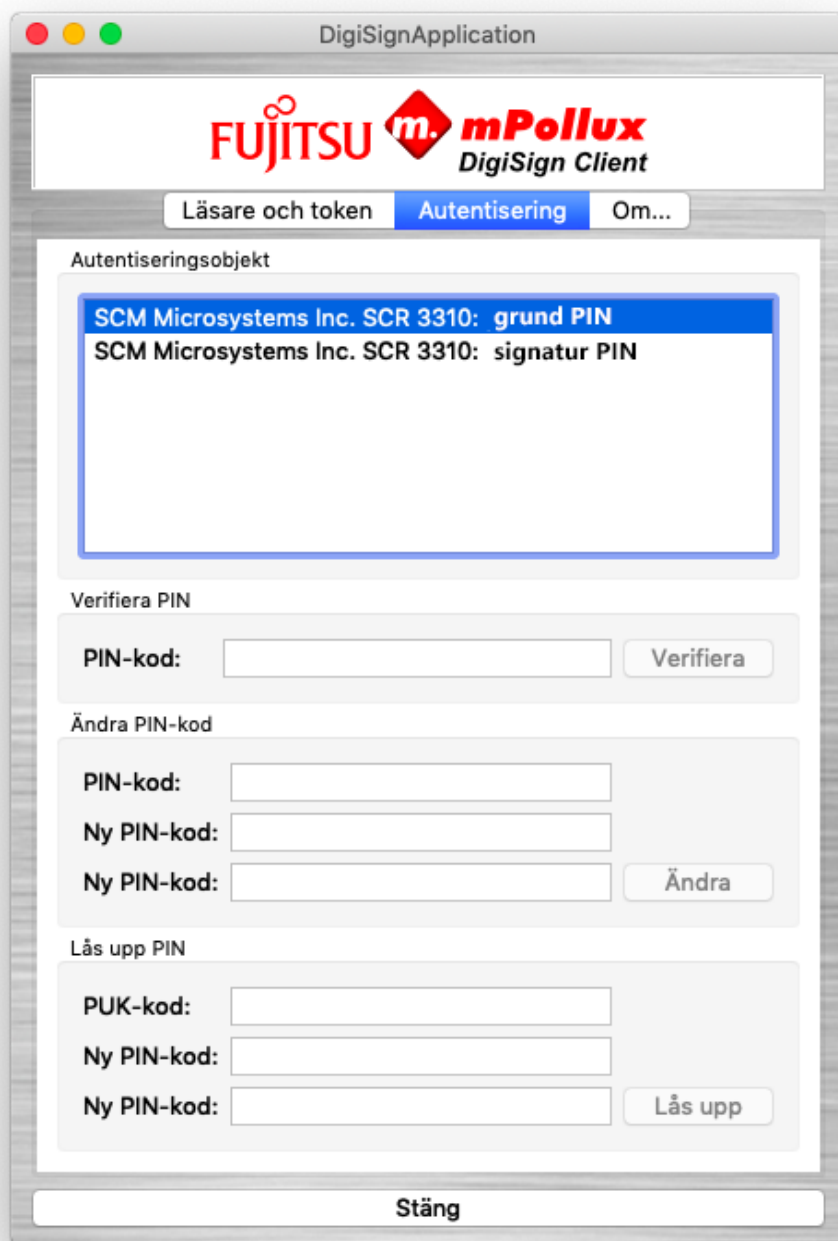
DigiSignApplication

FUJITSU m. mPollux DigiSign Client

Läsare och token | Autentisering | Om...

Autentiseringsobjekt

SCM Microsystems Inc. SCR 3310: grund PIN
SCM Microsystems Inc. SCR 3310: signatur PIN

Verifiera PIN

PIN-kod: Verifiera

Ändra PIN-kod

PIN-kod:
Ny PIN-kod:
Ny PIN-kod: Ändra

Lås upp PIN

PUK-kod:
Ny PIN-kod:
Ny PIN-kod: Lås upp

Stäng